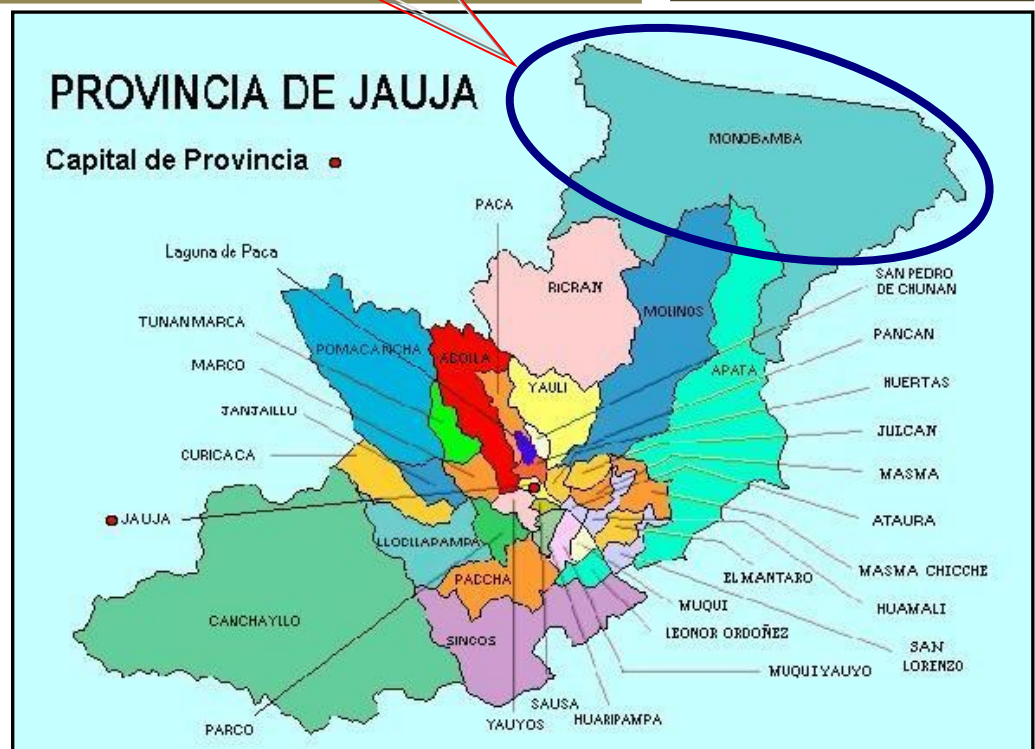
PROVINCIA DE JAUJA

Capital de Provincia

MONOBAMBA

PACA

Laguna de Paca

RICRAN

MOLINOS

SAN PEDRO DE CHUNAN

TUNANMARCA

POMACANCHA

ACOLLA

PANCAN

MARCO

YAULI

APATA

HUERTAS

JANJAILLO

JULCAN

CURICACA

MASMA

JAUJA

ATAURA

LLOCLLAPAMPA

EL MANTARO

MASMA CHICCHE

PACCHA

HUAMALI

CANCHAYLLO

MUQUI

LEONOR ORDOÑEZ

SAN LORENZO

SINCOS

MUQUIYAUYO

SAUSA

PARCO

YAUYOS

HUARIPAMPA